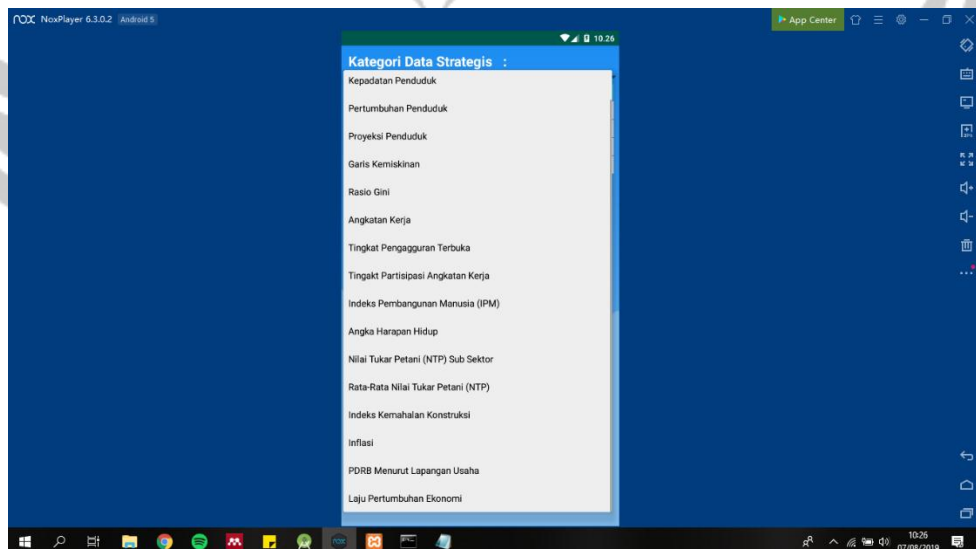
NOX NoxPlayer 6.3.0.2 Android 5

App Center

10.26

Kategori Data Strategis :

Kepadatan Penduduk

Pertumbuhan Penduduk

Proyeksi Penduduk

Garis Kemiskinan

Rasio Gini

Angkatan Kerja

Tingkat Pengagguran Terbuka

Tingakt Partisipasi Angkatan Kerja

Indeks Pembangunan Manusia (IPM)

Angka Harapan Hidup

Nilai Tukar Petani (NTP) Sub Sektor

Rata-Rata Nilai Tukar Petani (NTP)

Indeks Kemahalan Konstruksi

Inflasi

PDRB Menurut Lapangan Usaha

Laju Pertumbuhan Ekonomi

10:26
07/08/2019